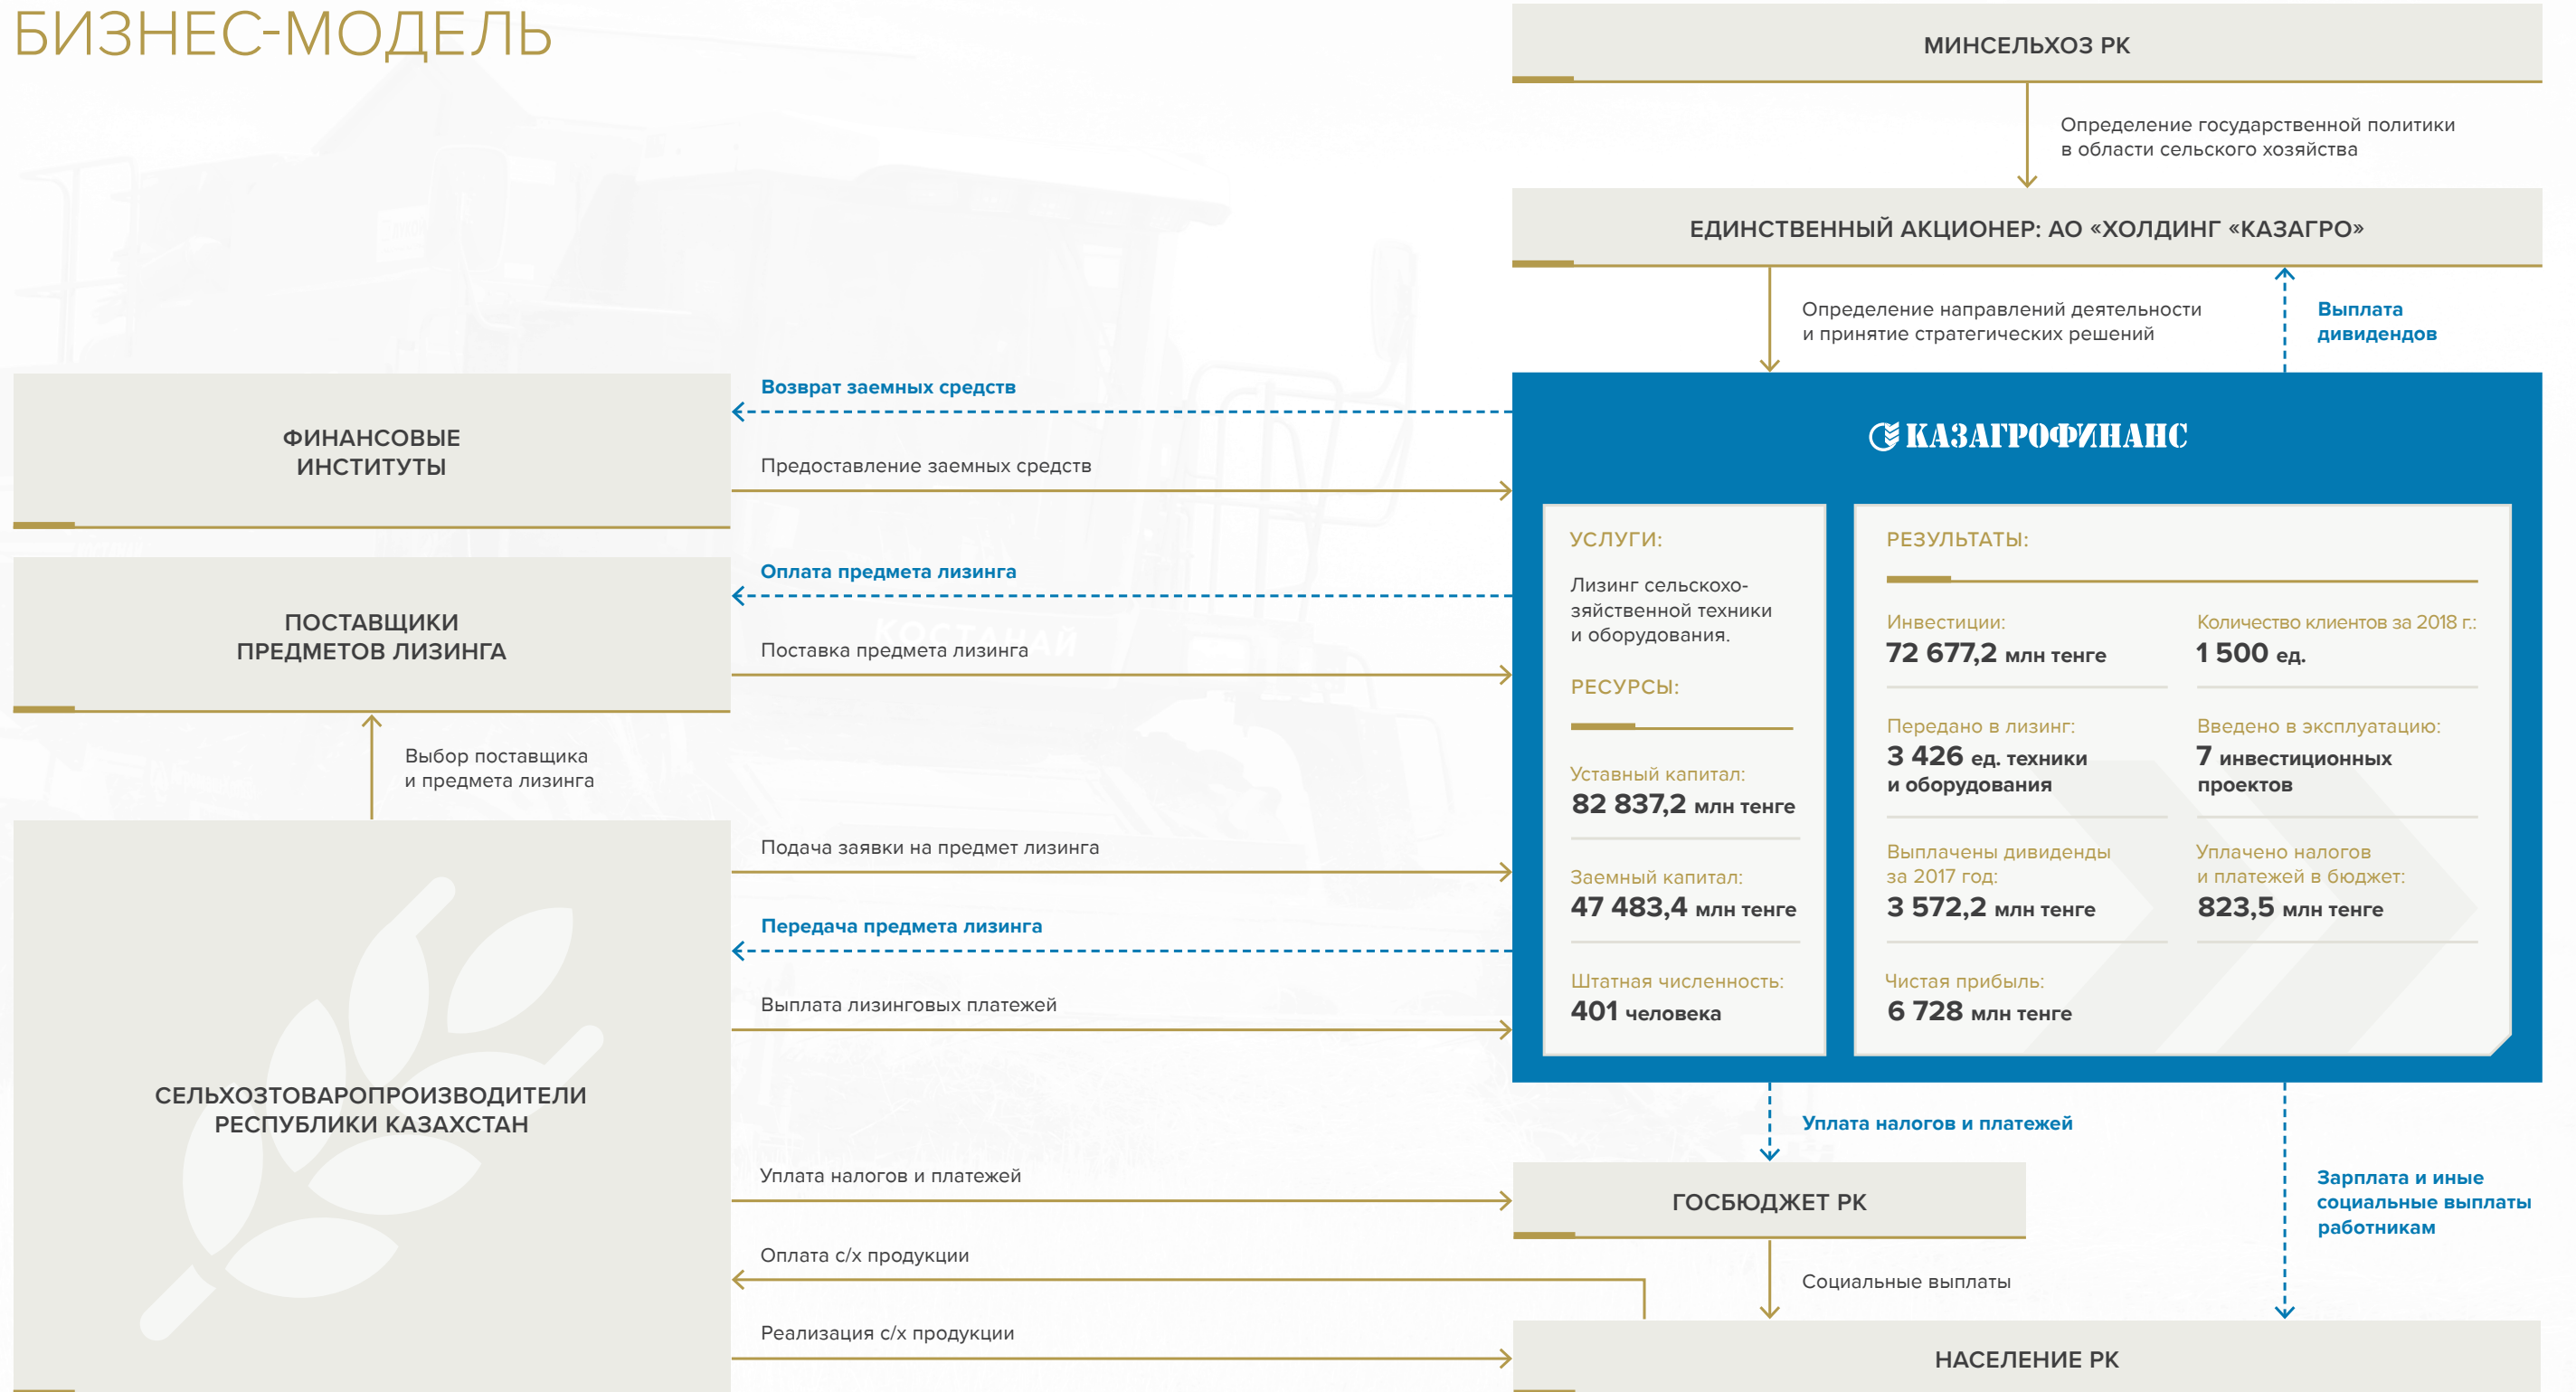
БИЗНЕС-МОДЕЛЬ

МИНСЕЛЬХОЗ РК

Определение государственной политики в области сельского хозяйства

ЕДИНСТВЕННЫЙ АКЦИОНЕР: АО «ХОЛДИНГ «КАЗАГРО»

Определение направлений деятельности и принятие стратегических решений

Выплата дивидендов

ФИНАНСОВЫЕ ИНСТИТУТЫ

Возврат заемных средств

Предоставление заемных средств

ПОСТАВЩИКИ ПРЕДМЕТОВ ЛИЗИНГА

Оплата предмета лизинга

Поставка предмета лизинга

Выбор поставщика и предмета лизинга

СЕЛЬХОЗТОВАРОПРОИЗВОДИТЕЛИ РЕСПУБЛИКИ КАЗАХСТАН

Подача заявки на предмет лизинга

Передача предмета лизинга

Выплата лизинговых платежей

Уплата налогов и платежей

Оплата с/х продукции

Реализация с/х продукции

КАЗАГРОФИНАНС

УСЛУГИ:

Лизинг сельскохозяйственной техники и оборудования.

РЕСУРСЫ:

Уставный капитал:
82 837,2 млн тенге

Заемный капитал:
47 483,4 млн тенге

Штатная численность:
401 человека

РЕЗУЛЬТАТЫ:

Инвестиции:
72 677,2 млн тенге

Количество клиентов за 2018 г.:
1 500 ед.

Передано в лизинг:
3 426 ед. техники и оборудования

Введено в эксплуатацию:
7 инвестиционных проектов

Выплачены дивиденды за 2017 год:
3 572,2 млн тенге

Уплачено налогов и платежей в бюджет:
823,5 млн тенге

Чистая прибыль:
6 728 млн тенге

Уплата налогов и платежей

ГОСБЮДЖЕТ РК

Социальные выплаты

Зарплата и иные социальные выплаты работникам

НАСЕЛЕНИЕ РК